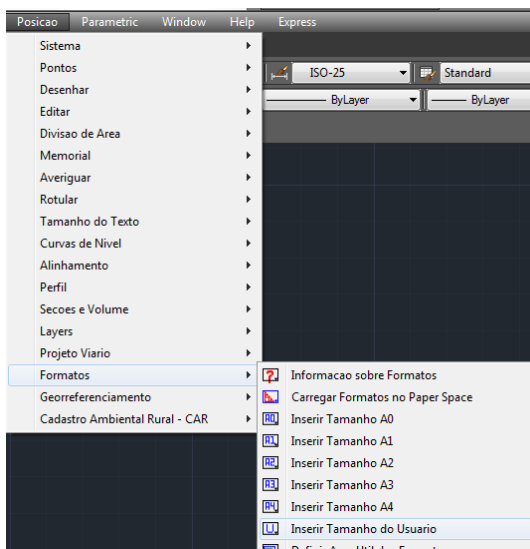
Posicao Parametric Window Help Express

ISO-25 Standard

ByLayer ByLayer

Sistema
Pontos
Desenhar
Editar
Divisao de Area
Memorial
Averiguar
Rotular
Tamanho do Texto
Curvas de Nivel
Alinhamento
Perfil
Secoes e Volume
Layers
Projeto Viario
Formatos
Georreferenciamento
Cadastro Ambiental Rural - CAR

Informacao sobre Formatos
Carregar Formatos no Paper Space
Inserir Tamanho A0
Inserir Tamanho A1
Inserir Tamanho A2
Inserir Tamanho A3
Inserir Tamanho A4
Inserir Tamanho do Usuario
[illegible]